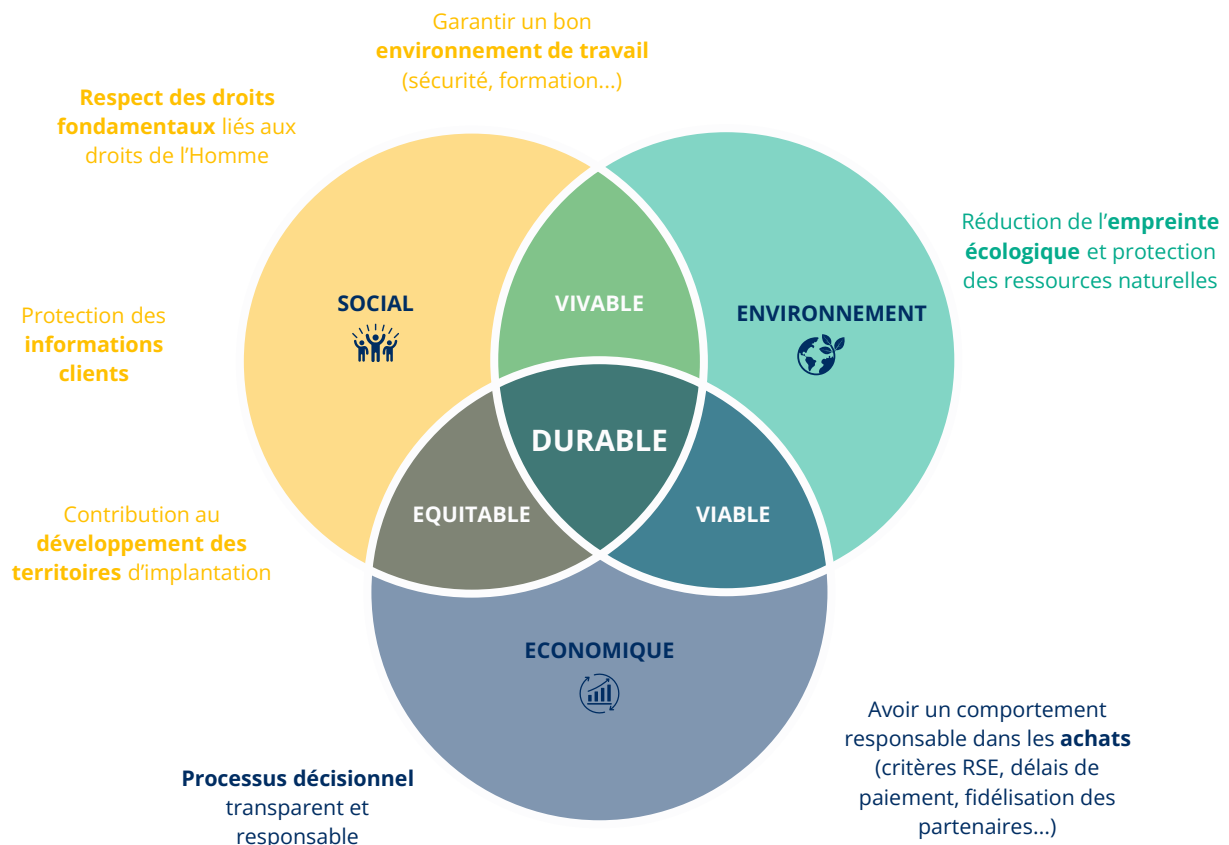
Garantir un bon **environnement de travail** (sécurité, formation...)

**Respect des droits fondamentaux** liés aux droits de l'Homme

Réduction de l'**empreinte écologique** et protection des ressources naturelles

SOCIAL

VIVABLE

ENVIRONNEMENT

Protection des **informations clients**

DURABLE

EQUITABLE

VIABLE

Contribution au **développement des territoires** d'implantation

ECONOMIQUE

Avoir un comportement responsable dans les **achats** (critères RSE, délais de paiement, fidélisation des partenaires...)

**Processus décisionnel** transparent et responsable